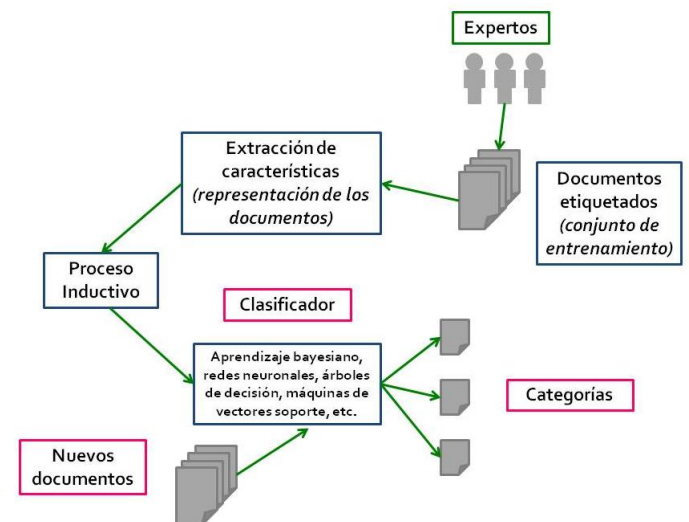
Expertos

Extracción de características *(representación de los documentos)*

Documentos etiquetados *(conjunto de entrenamiento)*

Proceso Inductivo

Clasificador

Aprendizaje bayesiano, redes neuronales, árboles de decisión, máquinas de vectores soporte, etc.

Categorías

Nuevos documentos